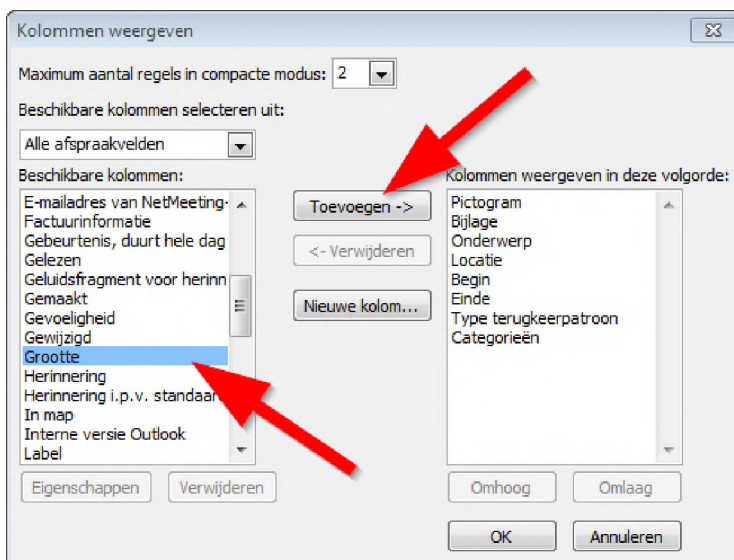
Kolommen weergeven

Maximum aantal regels in compacte modus: 2

Beschikbare kolommen selecteren uit:

Alle afspraakvelden

Beschikbare kolommen:

E-mailadres van NetMeeting-
Factuurinformatie
Gebeurtenis, duurt hele dag
Gelezen
Geluidsfragment voor herinn
Gemaakt
Gevoeligheid
Gewijzigd
Grootte
Herinnering
Herinnering i.p.v. standaar
In map
Interne versie Outlook
Label

Toevoegen ->

<- Verwijderen

Nieuwe kolom...

Kolommen weergeven in deze volgorde:

Pictogram
Bijlage
Onderwerp
Locatie
Begin
Einde
Type terugkeerpatroon
Categorieën

Eigenschappen

Verwijderen

Omhoog

Omlaag

OK

Annuleren